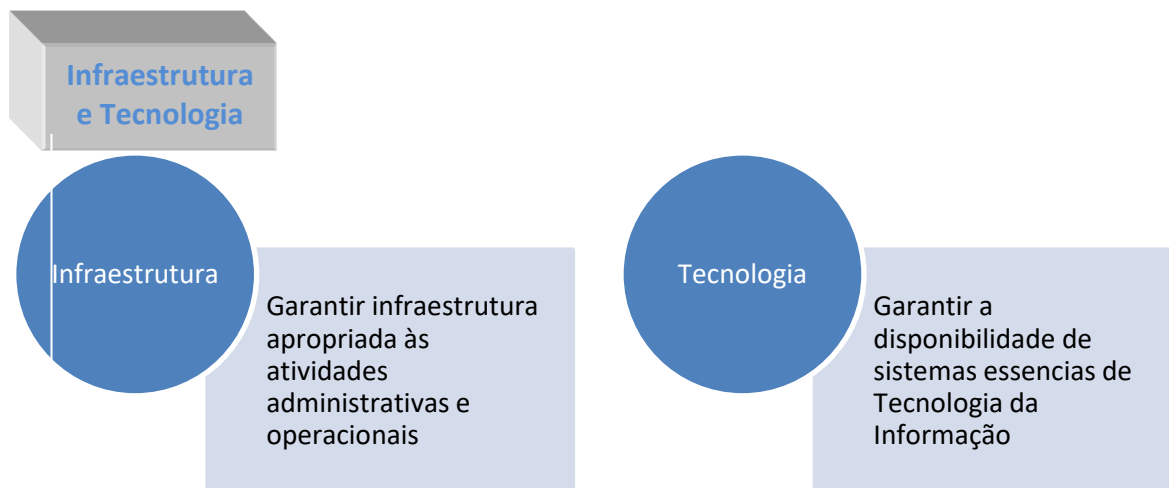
Infraestrutura e Tecnologia

Infraestrutura

Garantir infraestrutura apropriada às atividades administrativas e operacionais

Tecnologia

Garantir a disponibilidade de sistemas essencias de Tecnologia da Informação